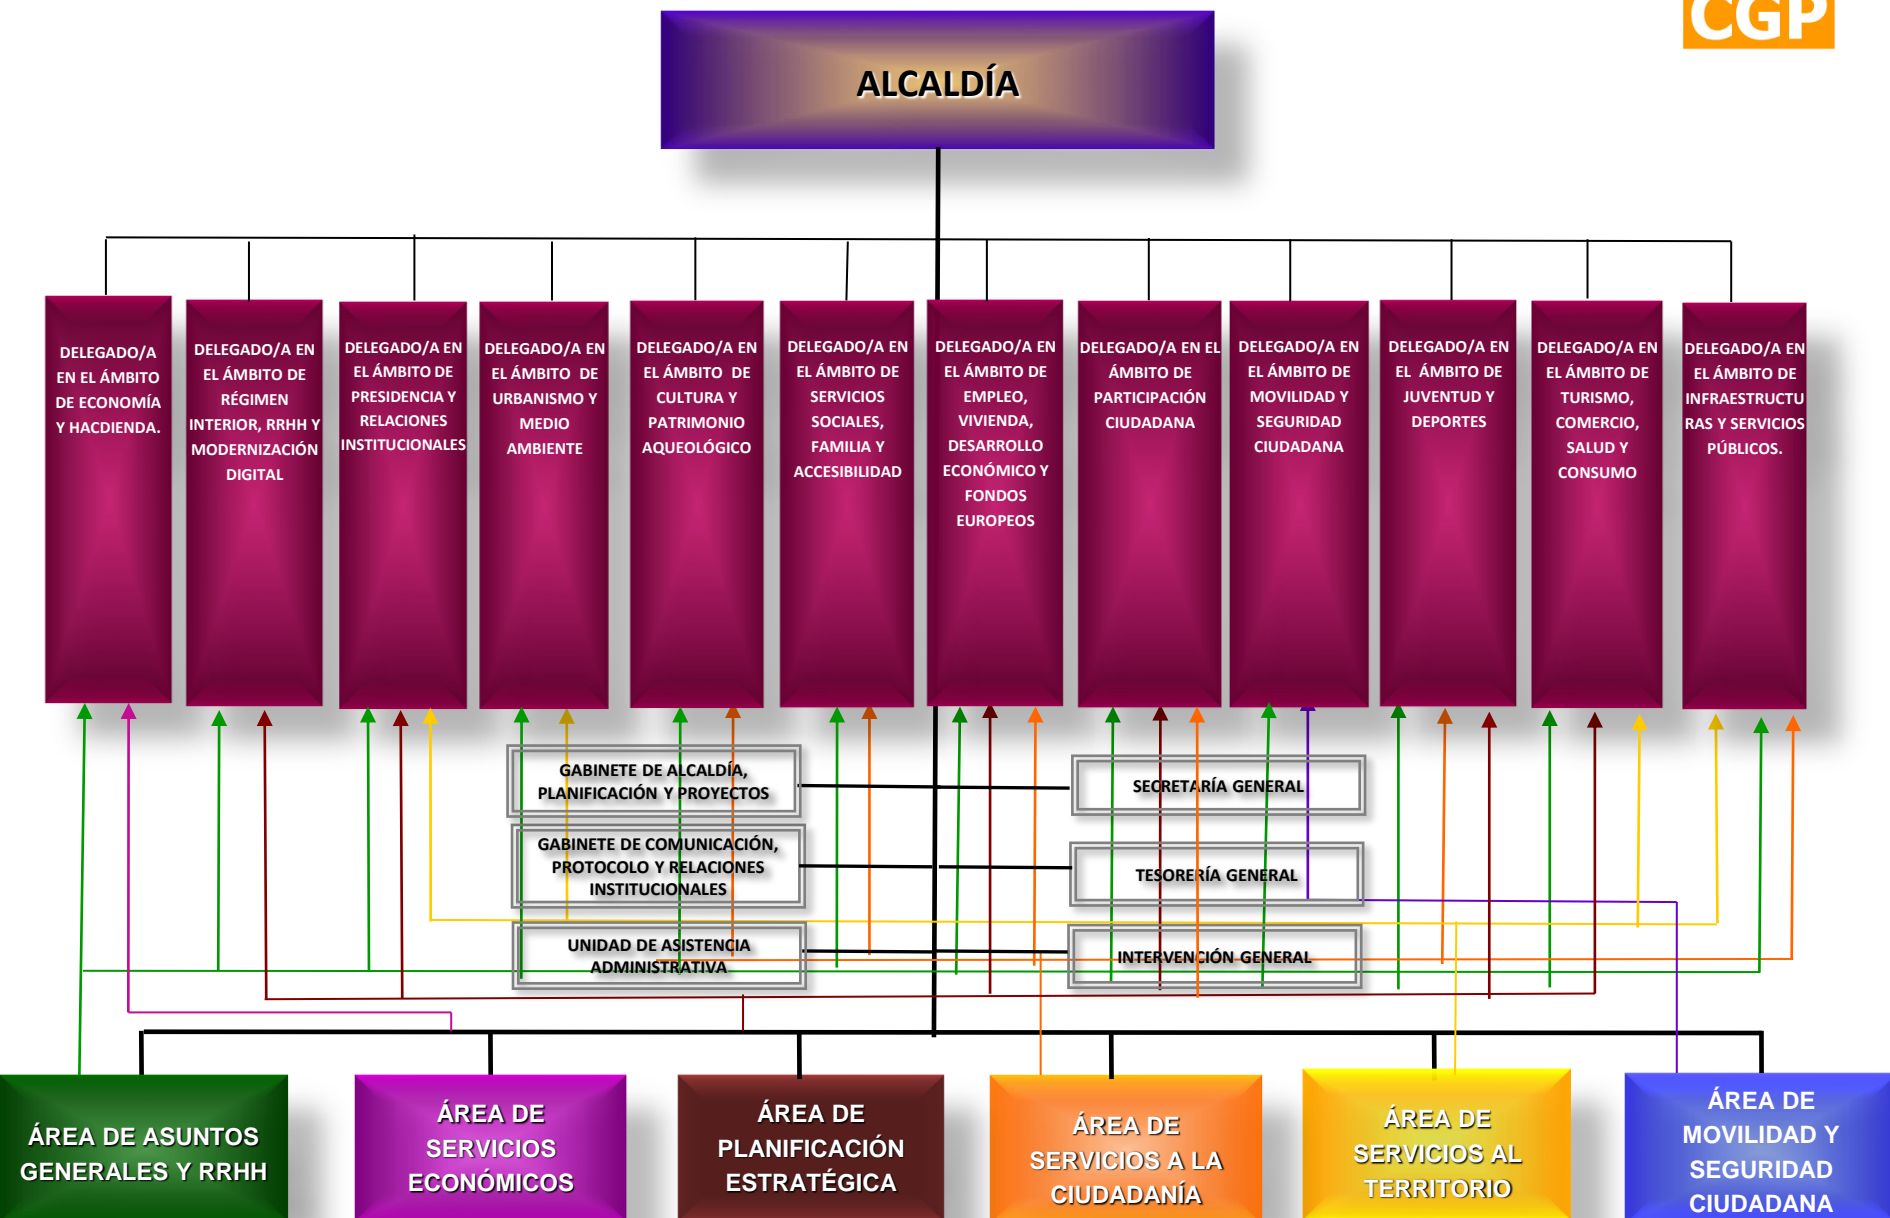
CGP

ALCALDÍA

DELEGADO/A EN EL ÁMBITO DE ECONOMÍA Y HACDIENDA.

DELEGADO/A EN EL ÁMBITO DE RÉGIMEN INTERIOR, RRHH Y MODERNIZACIÓN DIGITAL

DELEGADO/A EN EL ÁMBITO DE PRESIDENCIA Y RELACIONES INSTITUCIONALES

DELEGADO/A EN EL ÁMBITO DE URBANISMO Y MEDIO AMBIENTE

DELEGADO/A EN EL ÁMBITO DE CULTURA Y PATRIMONIO AQUEOLÓGICO

DELEGADO/A EN EL ÁMBITO DE SERVICIOS SOCIALES, FAMILIA Y ACCESIBILIDAD

DELEGADO/A EN EL ÁMBITO DE EMPLEO, VIVIENDA, DESARROLLO ECONÓMICO Y FONDOS EUROPEOS

DELEGADO/A EN EL ÁMBITO DE PARTICIPACIÓN CIUDADANA

DELEGADO/A EN EL ÁMBITO DE MOVILIDAD Y SEGURIDAD CIUDADANA

DELEGADO/A EN EL ÁMBITO DE JUVENTUD Y DEPORTES

DELEGADO/A EN EL ÁMBITO DE TURISMO, COMERCIO, SALUD Y CONSUMO

DELEGADO/A EN EL ÁMBITO DE INFRAESTRUCTURAS Y SERVICIOS PÚBLICOS.

GABINETE DE ALCALDÍA, PLANIFICACIÓN Y PROYECTOS

SECRETARÍA GENERAL

GABINETE DE COMUNICACIÓN, PROTOCOLO Y RELACIONES INSTITUCIONALES

TESORERÍA GENERAL

UNIDAD DE ASISTENCIA ADMINISTRATIVA

INTERVENCIÓN GENERAL

ÁREA DE ASUNTOS GENERALES Y RRHH

ÁREA DE SERVICIOS ECONÓMICOS

ÁREA DE PLANIFICACIÓN ESTRATÉGICA

ÁREA DE SERVICIOS A LA CIUDADANÍA

ÁREA DE SERVICIOS AL TERRITORIO

ÁREA DE MOVILIDAD Y SEGURIDAD CIUDADANA